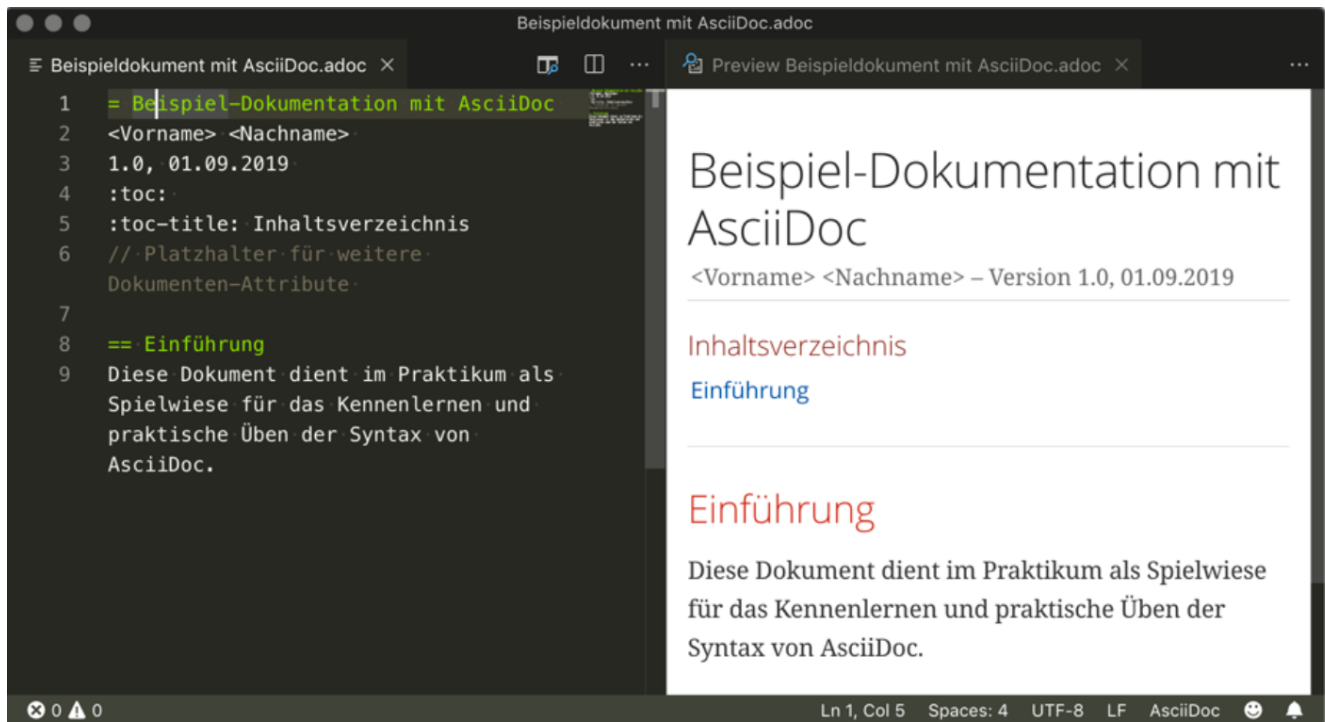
Beispieldokument mit AsciiDoc.adoc

Beispieldokument mit AsciiDoc.adoc ×

···

Preview Beispieldokument mit AsciiDoc.adoc ×

···

1 = Beispiel-Dokumentation mit AsciiDoc
2 <Vorname> <Nachname>
3 1.0, 01.09.2019
4 :toc:
5 :toc-title: Inhaltsverzeichnis
6 // Platzhalter für weitere Dokumenten-Attribute
7
8 == Einführung
9 Diese Dokument dient im Praktikum als Spielwiese für das Kennenlernen und praktische Üben der Syntax von AsciiDoc.

Beispiel-Dokumentation mit AsciiDoc

<Vorname> <Nachname> – Version 1.0, 01.09.2019

Inhaltsverzeichnis

Einführung

Einführung

Diese Dokument dient im Praktikum als Spielwiese für das Kennenlernen und praktische Üben der Syntax von AsciiDoc.

0 0

Ln 1, Col 5 Spaces: 4 UTF-8 LF AsciiDoc